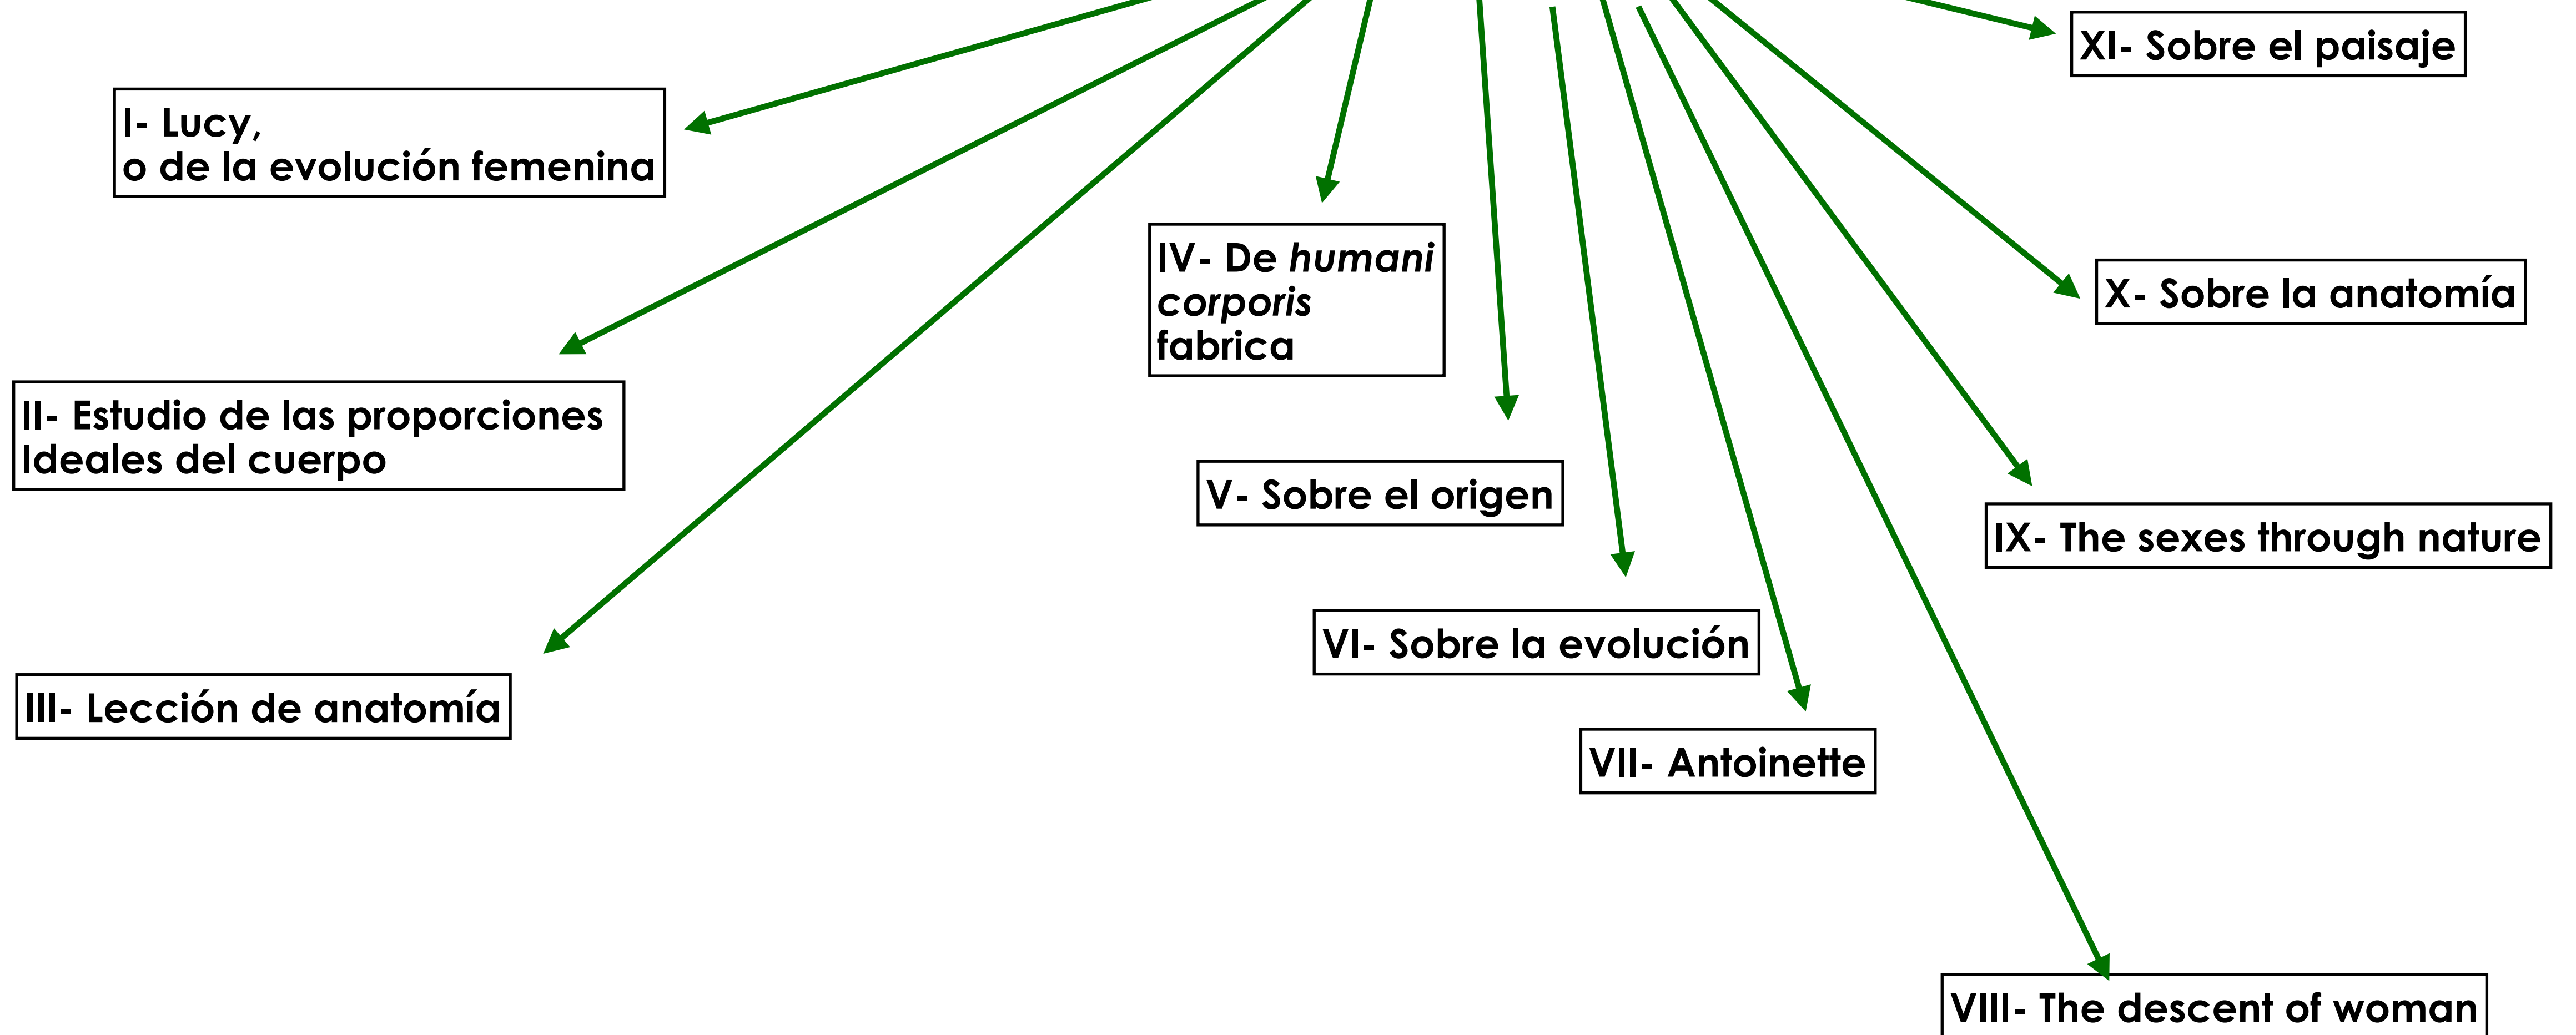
XI- Sobre el paisaje

I- Lucy,
o de la evolución femenina

IV- De *humani corporis* fabrica

X- Sobre la anatomía

II- Estudio de las proporciones Ideales del cuerpo

V- Sobre el origen

IX- The sexes through nature

VI- Sobre la evolución

III- Lección de anatomía

VII- Antoinette

VIII- The descent of woman